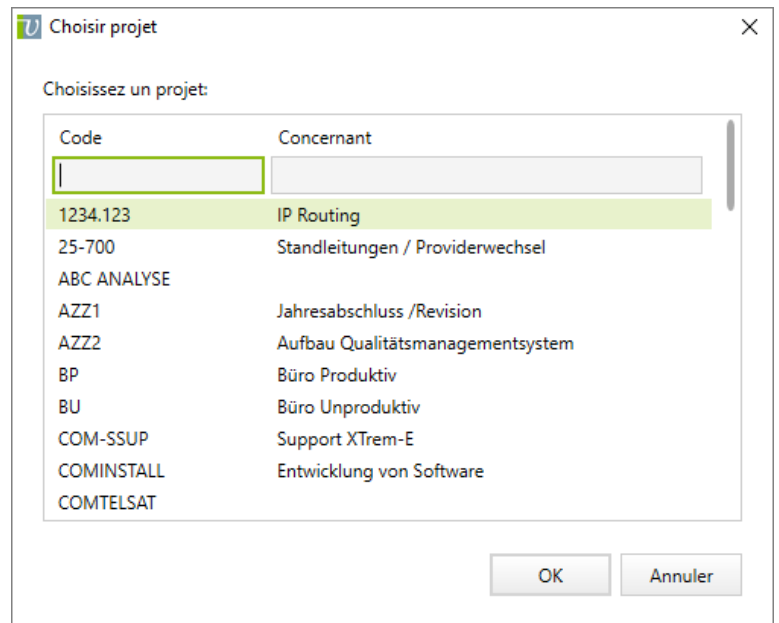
Choisir projet

Choisissez un projet:

| Code | Concernant |
|---|---|
| 1234.123 | IP Routing |
| 25-700 | Standleitungen / Providerwechsel |
| ABC ANALYSE | |
| AZZ1 | Jahresabschluss /Revision |
| AZZ2 | Aufbau Qualitätsmanagementsystem |
| BP | Büro Produktiv |
| BU | Büro Unproduktiv |
| COM-SSUP | Support XTrem-E |
| COMINSTALL | Entwicklung von Software |
| COMTELSAT | |

OK
Annuler